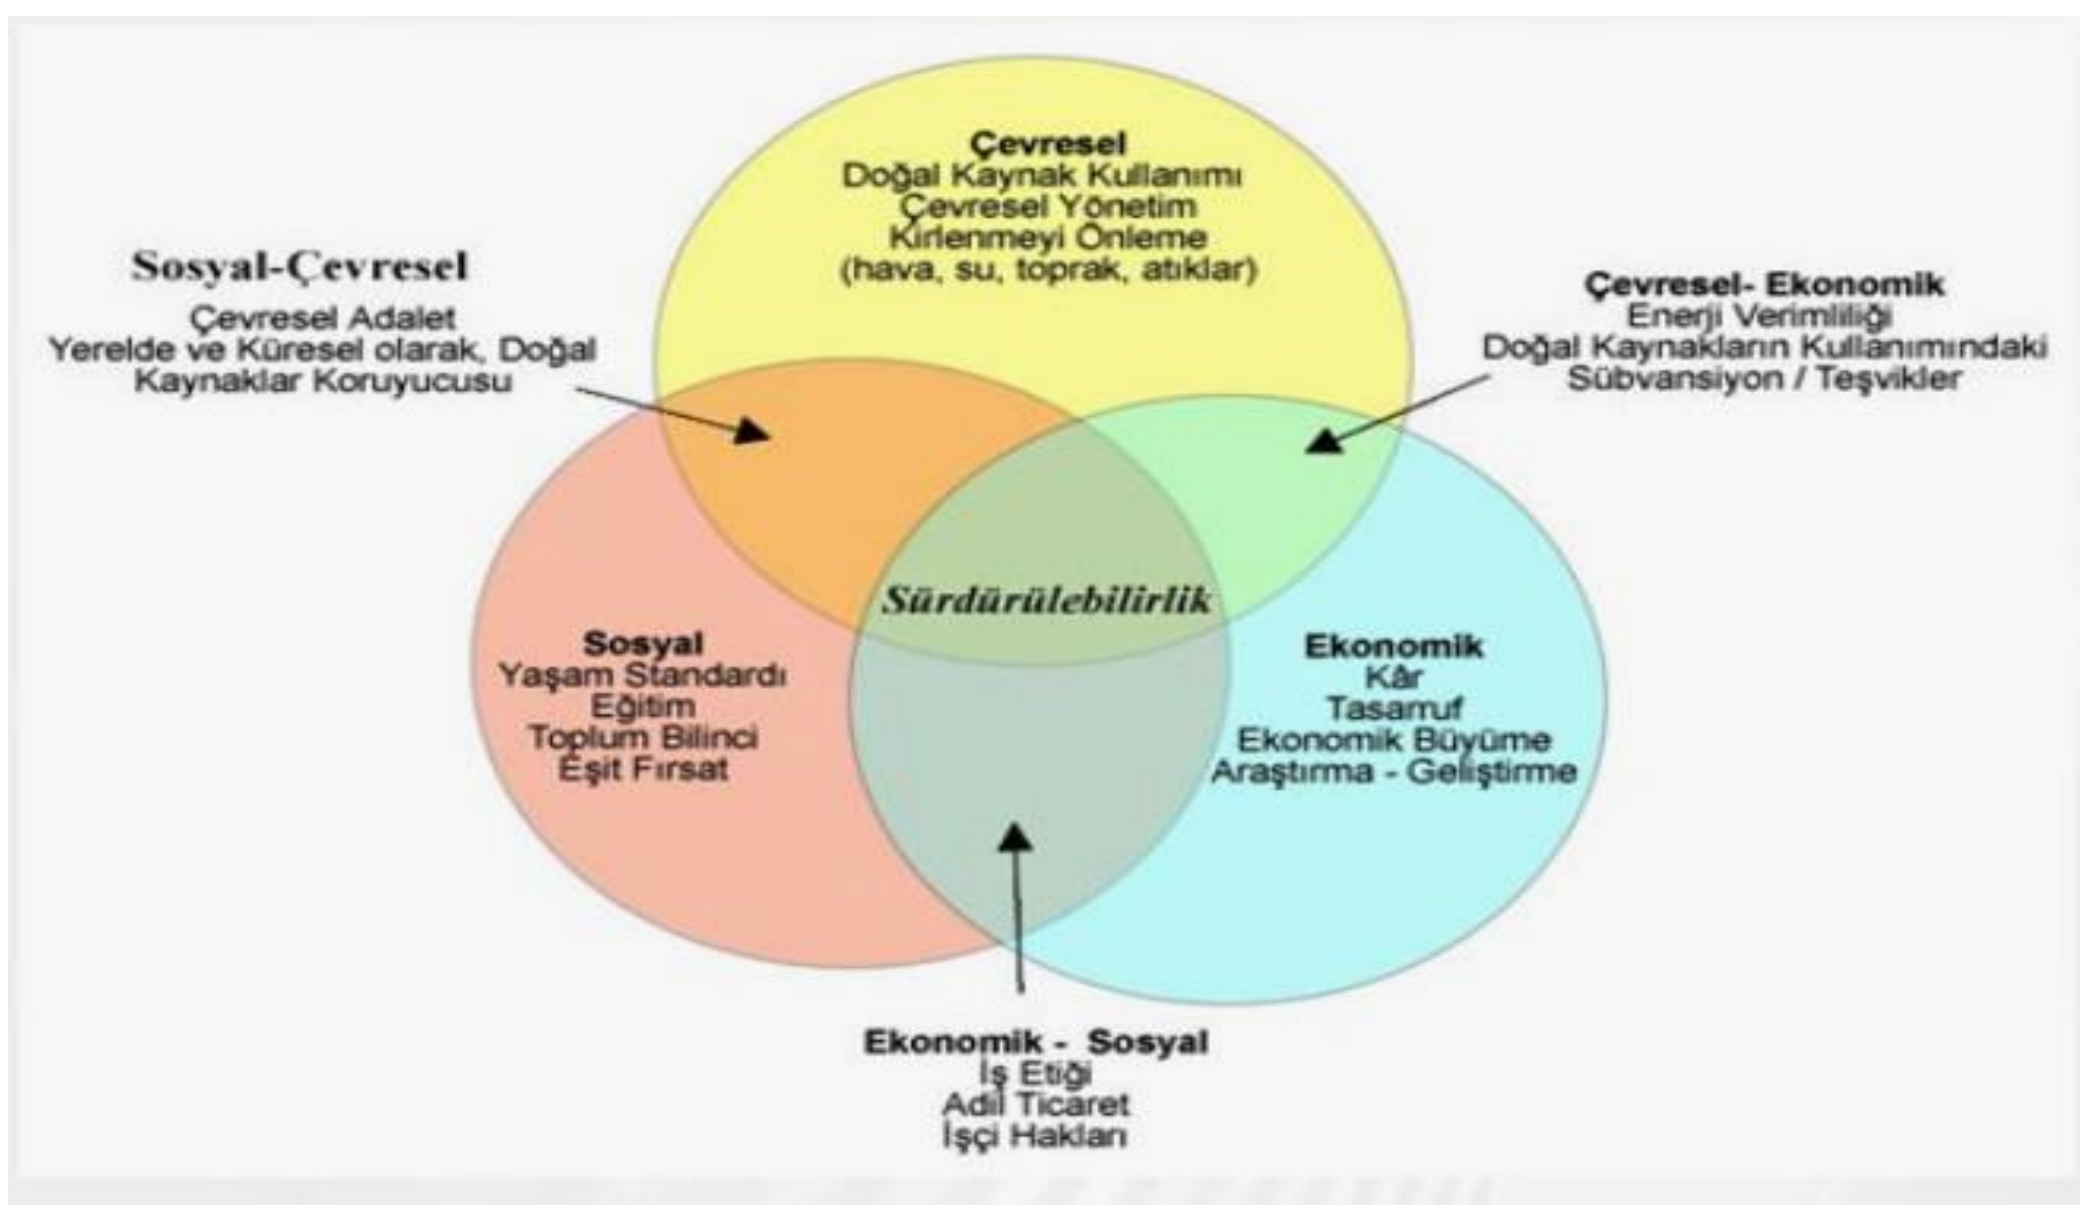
Çevresel
Doğal Kaynak Kullanımı
Çevresel Yönetim
Kirlenmeyi Önleme
(hava, su, toprak, atıklar)

Sosyal-Çevresel
Çevresel Adalet
Yerelde ve Küresel olarak, Doğal Kaynaklar Koruyucusu

Çevresel- Ekonomik
Enerji Verimliliği
Doğal Kaynakların Kullanımındaki Sübvansiyon / Teşvikler

Sürdürülebilirlik

Sosyal
Yaşam Standardı
Eğitim
Toplum Bilinci
Eşit Fırsat

Ekonomik
Kâr
Tasarruf
Ekonomik Büyüme
Araştırma - Geliştirme

Ekonomik - Sosyal
İş Etiği
Adil Ticaret
İşçi Hakları